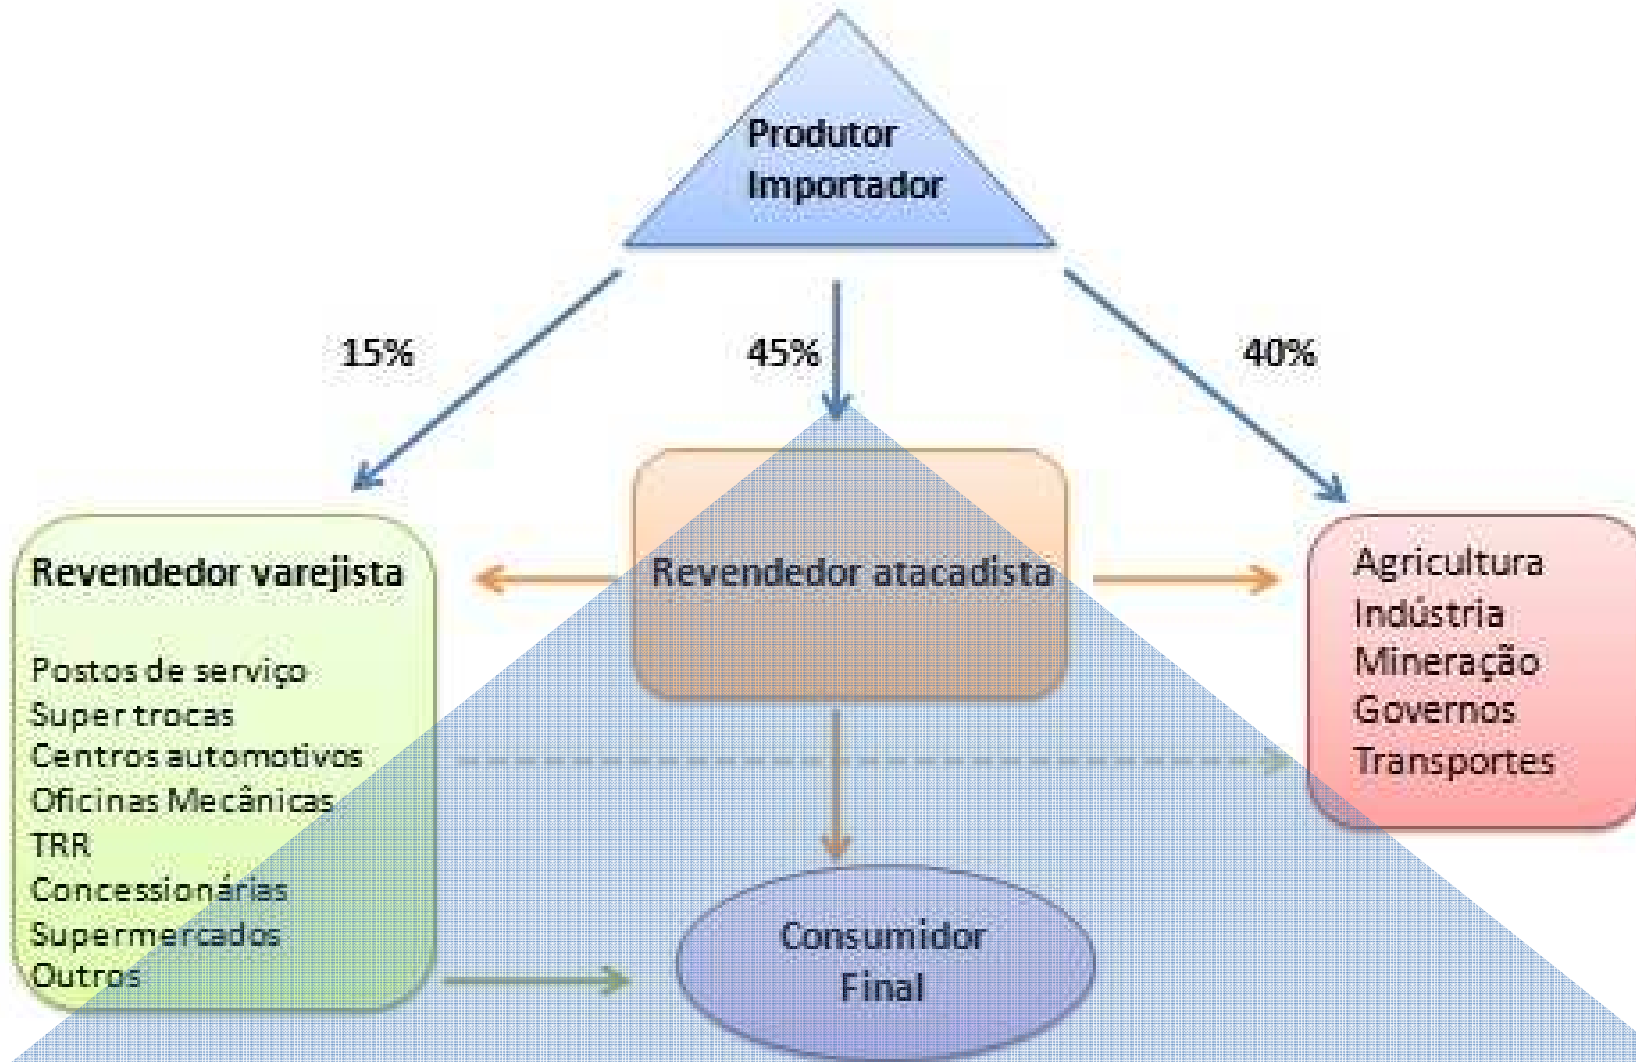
Produtor
Importador

15%

45%

40%

Revendedor varejista

Postos de serviço
Super trocas
Centros automotivos
Oficinas Mecânicas
TRR
Concessionárias
Supermercados
Outros

Revendedor atacadista

Agricultura
Indústria
Mineração
Governos
Transportes

Consumidor
Final